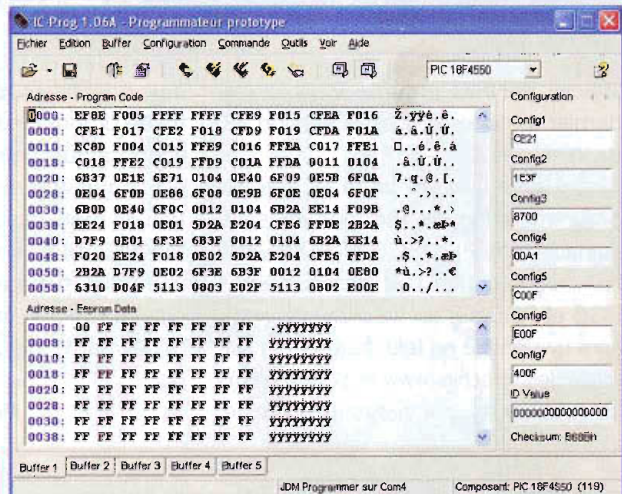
IC-Prog 1.06A - Programmateur prototype

Fichier Edition Buffer Configuration Commande Outils Voir Aide

PIC 18F4550

Adresse - Program Code

0000: EF0E F005 FFFF FFFF CFE9 F015 CFEA F016 Ž.ÿÿé.ê.
0008: CFE1 F017 CFE2 F018 CFD9 F019 CFDA F01A á.â.Ù.Ú.
0010: EC8D F004 C015 FFE9 C016 FFEA C017 FFE1 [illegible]..é.ê.á
0018: C018 FFE2 C019 FFD9 C01A FFDA 0011 0104 .â.Ù.Ú..
0020: 6B37 0E1E 6E71 0104 0E40 6F09 0E5B 6F0A 7.q.@.[.
0028: 0E04 6F0B 0E86 6F08 0E9B 6F0E 0E04 6F0F ..^.>...
0030: 6B0D 0E40 6F0C 0012 0104 6B2A EE14 F09B .@...*.>
0038: EE24 F018 0E01 5D2A E204 CFE6 FFDE 2B2A $...*.æÞ*
0040: D7F9 0E01 6F3E 6B3F 0012 0104 6B2A EE14 ù.>?..*.
0048: F020 EE24 F018 0E02 5D2A E204 CFE6 FFDE .$..*.æÞ
0050: 2B2A D7F9 0E02 6F3E 6B3F 0012 0104 0E80 *ù.>?..€
0058: 6310 D04F 5113 0803 E02F 5113 0B02 E00E .0../...

Adresse - Eeprom Data

0000: 00 FF FF FF FF FF FF FF .ÿÿÿÿÿÿÿ
0008: FF FF FF FF FF FF FF FF ÿÿÿÿÿÿÿÿ
0010: FF FF FF FF FF FF FF FF ÿÿÿÿÿÿÿÿ
0018: FF FF FF FF FF FF FF FF ÿÿÿÿÿÿÿÿ
0020: FF FF FF FF FF FF FF FF ÿÿÿÿÿÿÿÿ
0028: FF FF FF FF FF FF FF FF ÿÿÿÿÿÿÿÿ
0030: FF FF FF FF FF FF FF FF ÿÿÿÿÿÿÿÿ
0038: FF FF FF FF FF FF FF FF ÿÿÿÿÿÿÿÿ

Configuration
Config1
CE21
Config2
1E3F
Config3
8700
Config4
00A1
Config5
C00F
Config6
E00F
Config7
400F
ID Value
0000000000000000
Checksum: B68Bh

Buffer 1 Buffer 2 Buffer 3 Buffer 4 Buffer 5

JDM Programmer sur Com4 Composant: PIC 18F4550 (119)